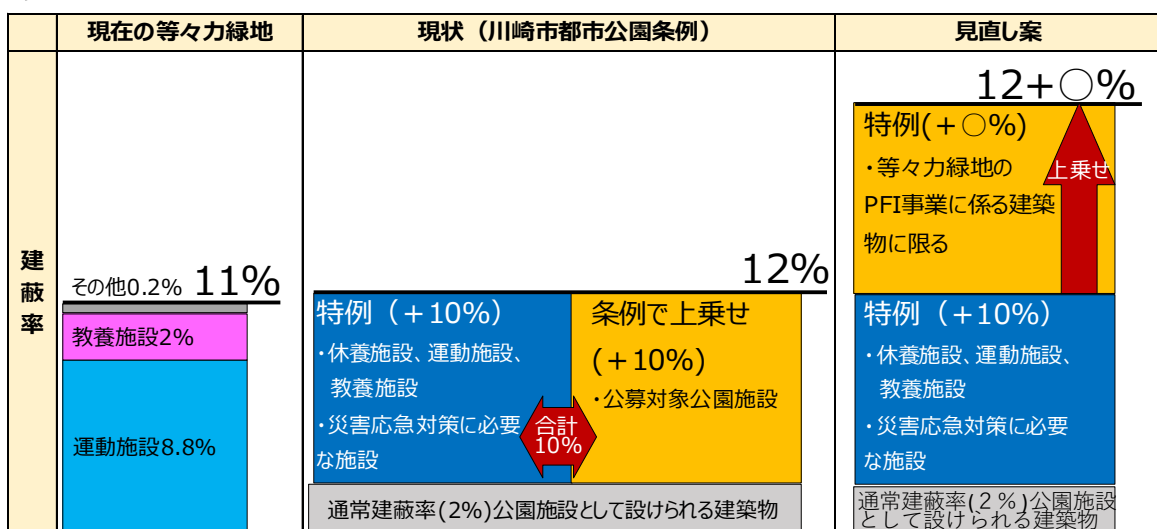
| | 現在の等々力緑地 | 現状（川崎市都市公園条例） | 見直し案 |
|---|---|---|---|
| 建蔽率 | その他0.2% 11%<br>教養施設2%<br>運動施設8.8% | 12%<br>特例（＋10%）<br>・休養施設、運動施設、教養施設<br>・災害応急対策に必要な施設<br>合計 10%<br>条例で上乗せ（＋10%）<br>・公募対象公園施設<br>通常建蔽率(2%)公園施設として設けられる建築物 | 12+○%<br>特例(＋○%)<br>・等々力緑地のPFI事業に係る建築物に限る<br>上乗せ<br>特例（＋10%）<br>・休養施設、運動施設、教養施設<br>・災害応急対策に必要な施設<br>通常建蔽率(２%)公園施設として設けられる建築物 |